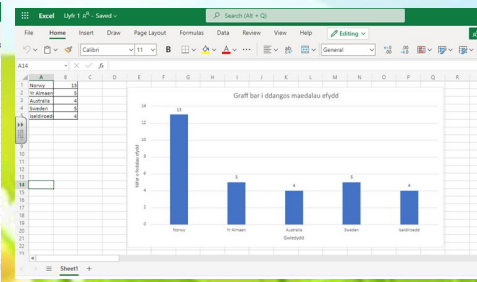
Excel Llyfr 1 Saved

Search (Alt + Q)

File Home Insert Draw Page Layout Formulas Data Review View Help Editing

Calibri 11 General

A14 $f_x$

| | A | B | C |
|---|---|---|---|
| 1 | Norwy | 13 | |
| 2 | Yr Almaen | 5 | |
| 3 | Awstralia | 4 | |
| 4 | Sweden | 5 | |
| 5 | Iseldiroedd | 4 | |

Graff bar i ddangos maedalau efydd

14
12
10
8
6
4
2
0

Nifer o fedalau efydd

13 5 4 5 4

Norwy Yr Almaen Awstralia Sweden Iseldiroedd

Gwledydd

Sheet1 +